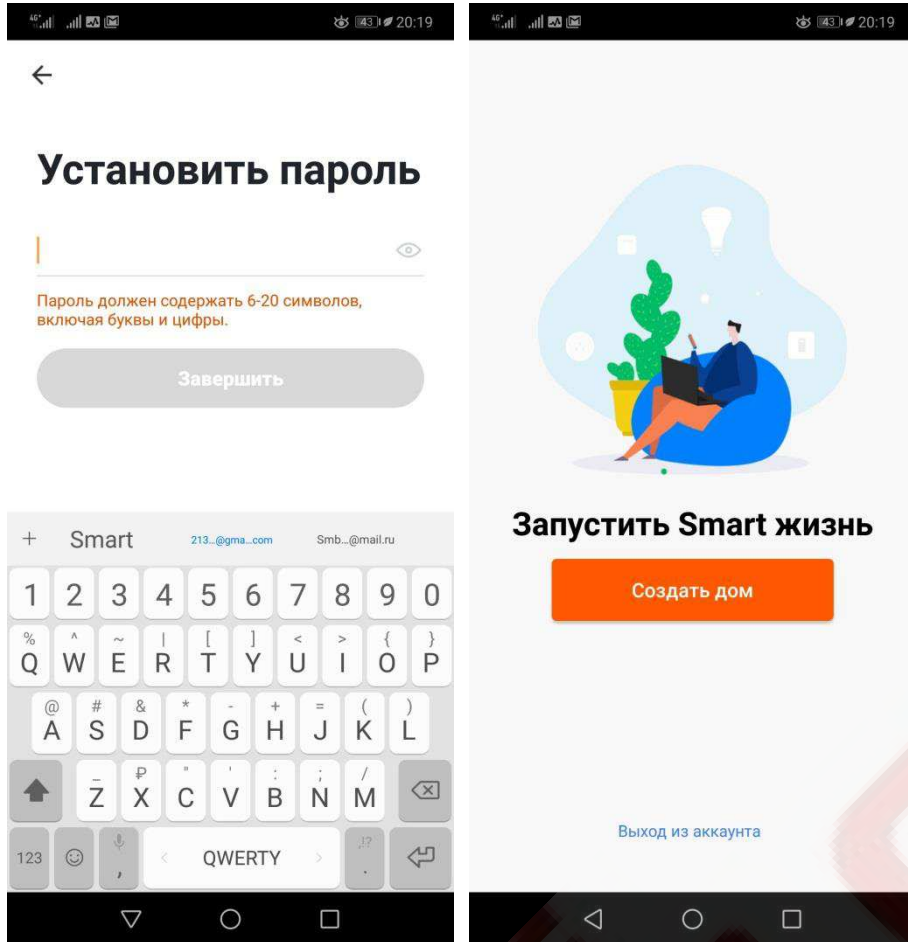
20:19

Установить пароль

Пароль должен содержать 6-20 символов, включая буквы и цифры.

Завершить

+ Smart 213...@gma...com Smb...@mail.ru

1 2 3 4 5 6 7 8 9 0

% Q ^ W ~ E | R [ T ] Y < U > I { O } P

@ A # S & D * F - G + H = J ( K ) L

_ Z ₽ X " C ' V : B ; N / M

123 QWERTY , . ,!?

20:19

Запустить Smart жизнь

Создать дом

Выход из аккаунта